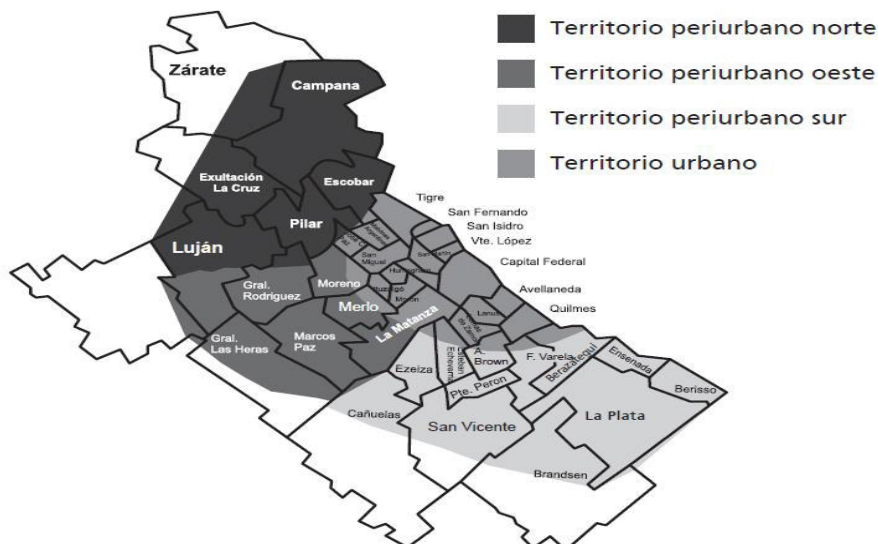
Territorio periurbano norte
Territorio periurbano oeste
Territorio periurbano sur
Territorio urbano

Zárate
Campana
Exultación La Cruz
Escobar
Pilar
Luján
Tigre
San Fernando
San Isidro
Vte. López
Capital Federal
Avellaneda
Quilmes
Gral. Rodriguez
Moreno
San Miguel
Hurlingham
Ituzaingó
Morón
Merlo
La Matanza
Lanús
Gral. Las Heras
Marcos Paz
Ezeiza
A. Brown
F. Varela
Berazategui
Ensenada
Berisso
Esteban Echeverría
Pte. Peron
Cañuelas
San Vicente
La Plata
Brandsen
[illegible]